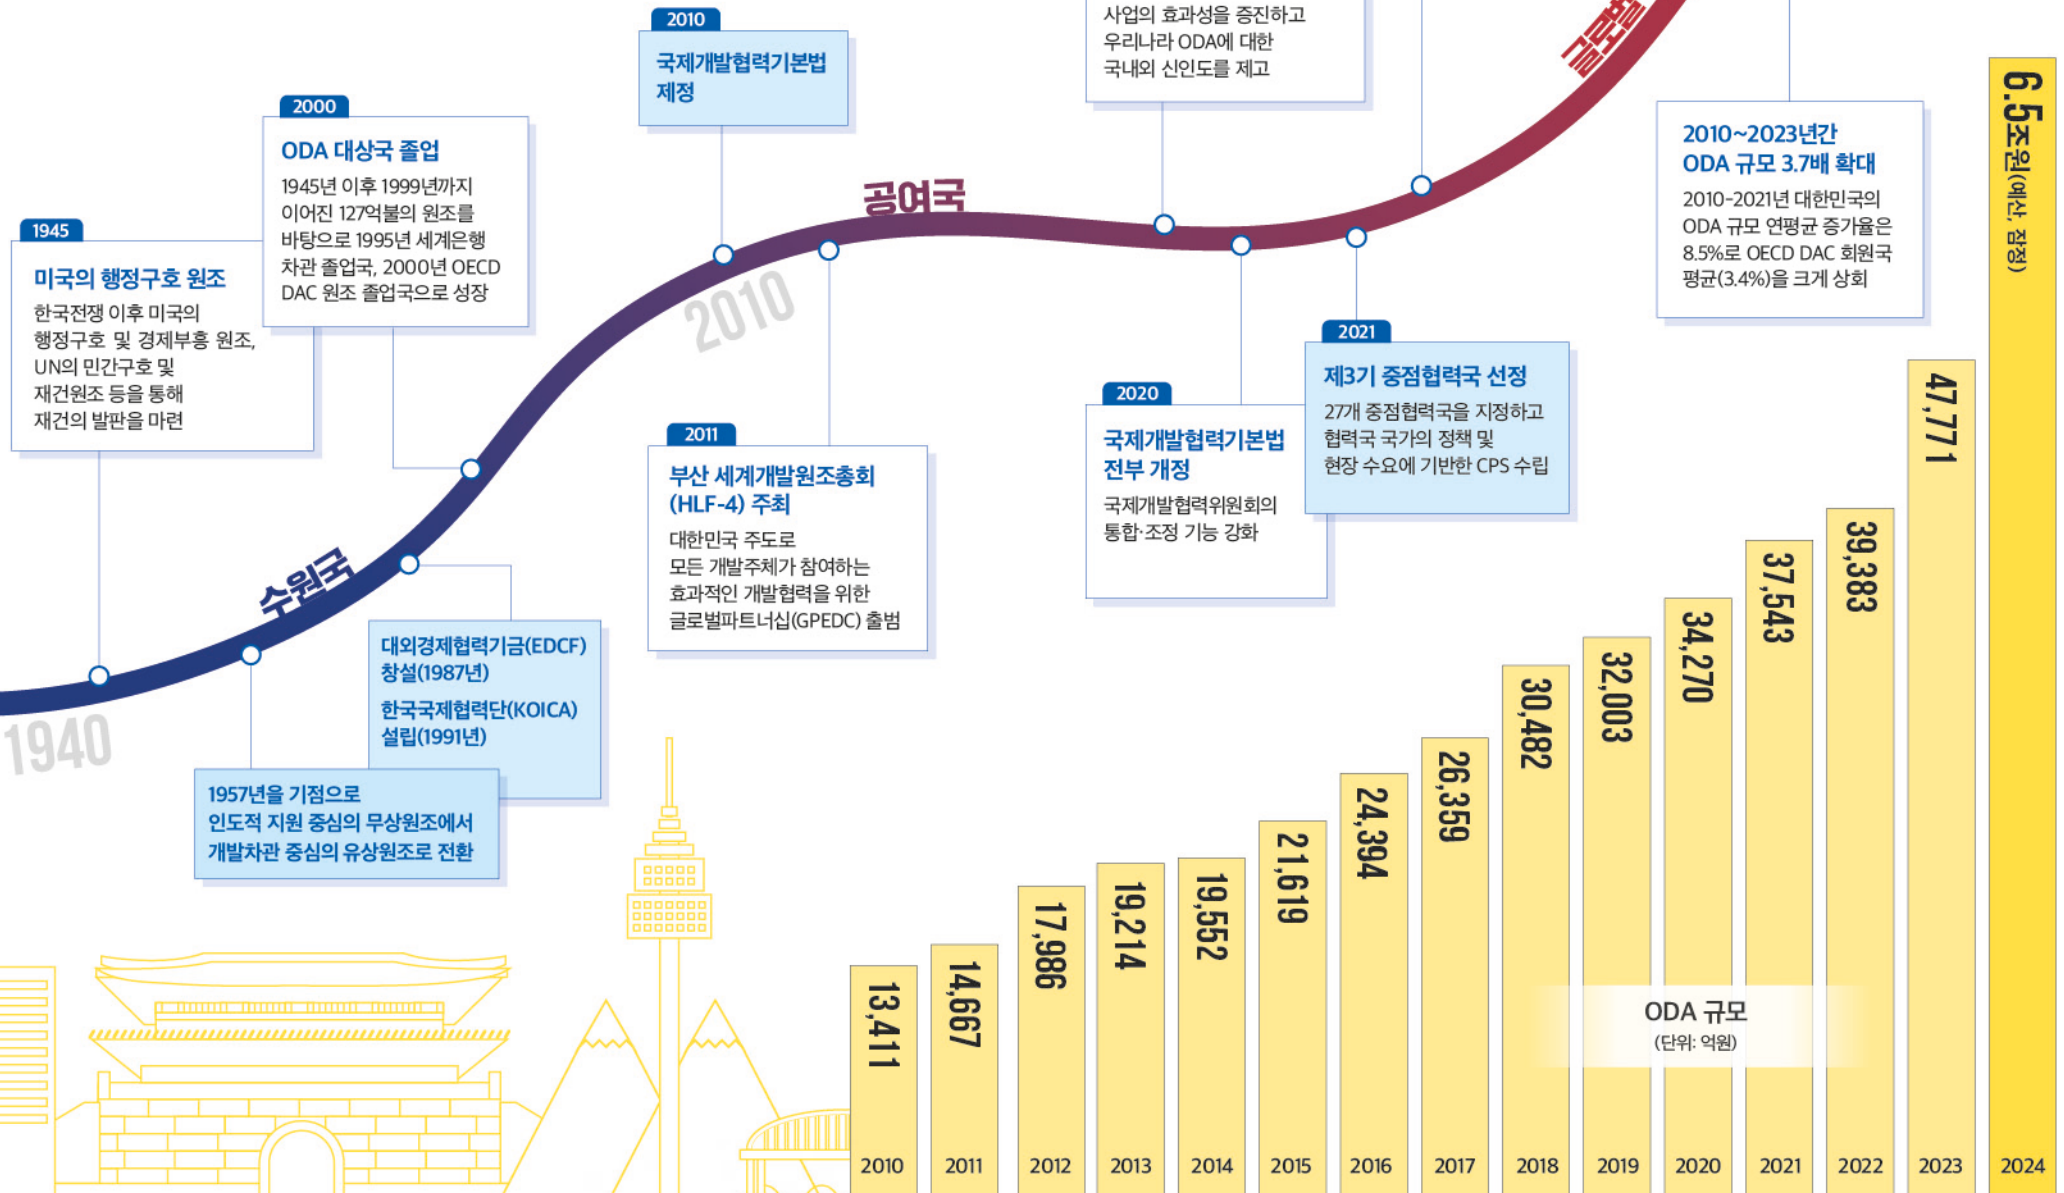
사업의 효과성을 증진하고 우리나라 ODA에 대한 국내외 신인도를 제고

2010
국제개발협력기본법 제정

2000
ODA 대상국 졸업
1945년 이후 1999년까지 이어진 127억불의 원조를 바탕으로 1995년 세계은행 차관 졸업국, 2000년 OECD DAC 원조 졸업국으로 성장

1945
미국의 행정구호 원조
한국전쟁 이후 미국의 행정구호 및 경제부흥 원조, UN의 민간구호 및 재건원조 등을 통해 재건의 발판을 마련

글로벌

공여국

2010

수원국

1940

2010~2023년간 ODA 규모 3.7배 확대
2010-2021년 대한민국의 ODA 규모 연평균 증가율은 8.5%로 OECD DAC 회원국 평균(3.4%)을 크게 상회

2021
제3기 중점협력국 선정
27개 중점협력국을 지정하고 협력국 국가의 정책 및 현장 수요에 기반한 CPS 수립

2020
국제개발협력기본법 전부 개정
국제개발협력위원회의 통합·조정 기능 강화

2011
부산 세계개발원조총회 (HLF-4) 주최
대한민국 주도로 모든 개발주체가 참여하는 효과적인 개발협력을 위한 글로벌파트너십(GPEDC) 출범

대외경제협력기금(EDCF) 창설(1987년)
한국국제협력단(KOICA) 설립(1991년)

1957년을 기점으로 인도적 지원 중심의 무상원조에서 개발차관 중심의 유상원조로 전환

ODA 규모
(단위: 억원)

| 2010 | 2011 | 2012 | 2013 | 2014 | 2015 | 2016 | 2017 | 2018 | 2019 | 2020 | 2021 | 2022 | 2023 | 2024 |
|---|---|---|---|---|---|---|---|---|---|---|---|---|---|---|
| 13,411 | 14,667 | 17,986 | 19,214 | 19,552 | 21,619 | 24,394 | 26,359 | 30,482 | 32,003 | 34,270 | 37,543 | 39,383 | 47,771 | 6.5조원(예산, 잠정) |